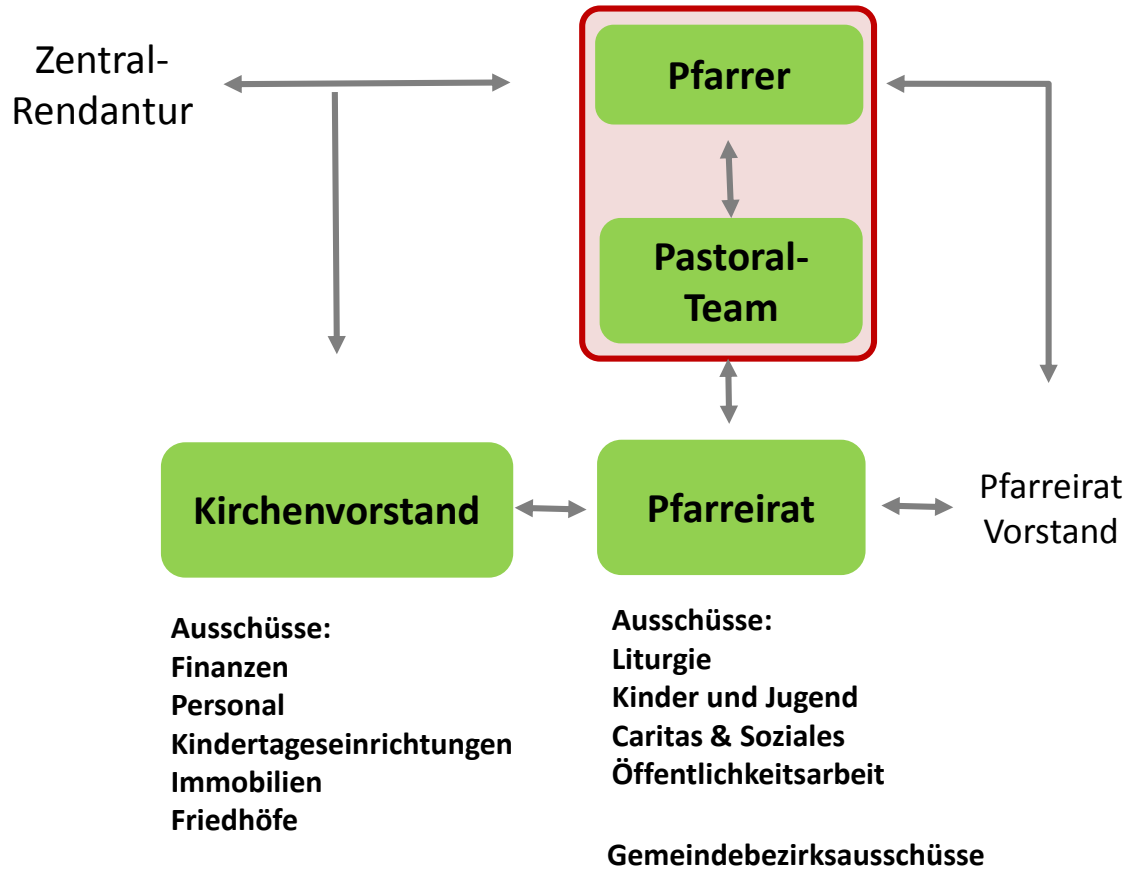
Zentral-Rendantur

Pfarrer

Pastoral-Team

Kirchenvorstand

Pfarreirat

Pfarreirat Vorstand

Ausschüsse:
Finanzen
Personal
Kindertageseinrichtungen
Immobilien
Friedhöfe

Ausschüsse:
Liturgie
Kinder und Jugend
Caritas & Soziales
Öffentlichkeitsarbeit

Gemeindebezirksausschüsse